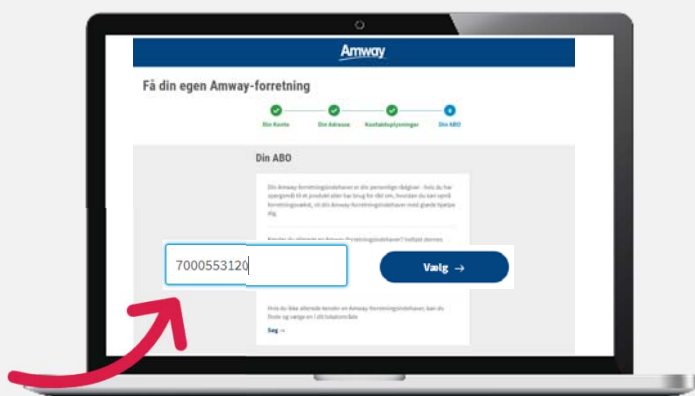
Amway

Få din egen Amway-forretning

Din Konto
Din Adresse
Kontaktoplysninger
Din ABO

Din ABO

Din Amway forretningsindehaver er din personlige rådgiver - hvis du har spørgsmål til et produkt eller har brug for råd om, hvordan du kan opnå forretningssucces, vil din Amway forretningsindehaver med glæde hjælpe dig.

Kender du allerede en Amway forretningsindehaver? Indtast dennes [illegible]

7000553120

Vælg →

Hvis du ikke allerede kender en Amway forretningsindehaver, kan du finde og vælge en i din lokalområde

Søg →